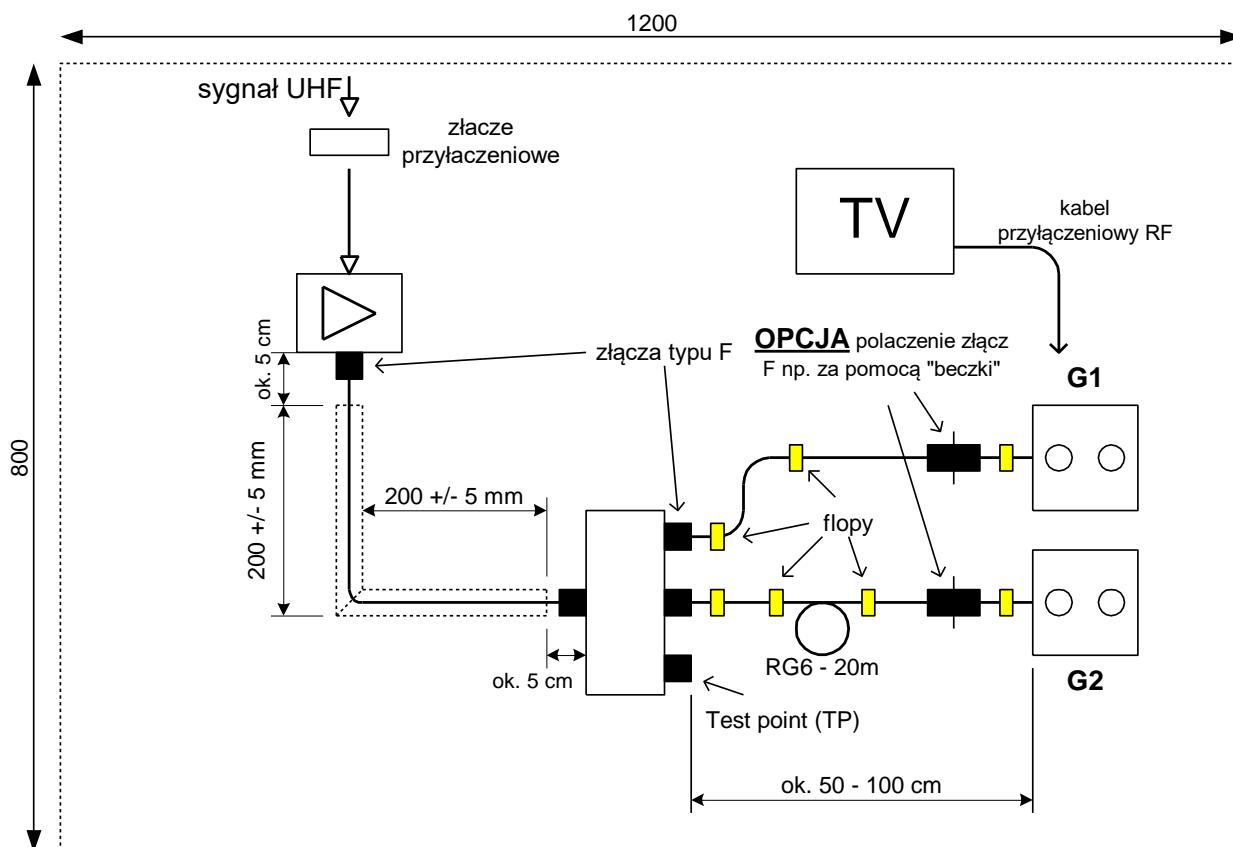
1200

800

sygnał UHF

złacze przyłaczeniowe

TV

kabel przyłączeniowy RF

ok. 5 cm

złącza typu F

OPCJA polaczenie złącz F np. za pomocą "beczki"

G1

200 +/- 5 mm

200 +/- 5 mm

flopy

RG6 - 20m

G2

ok. 5 cm

Test point (TP)

ok. 50 - 100 cm